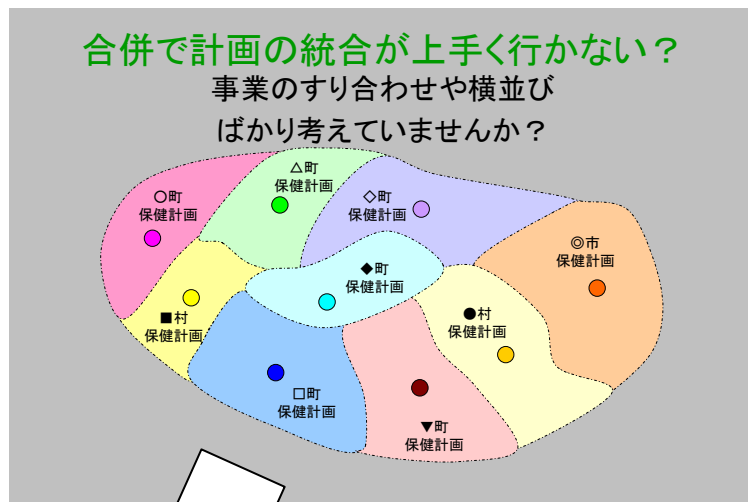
合併で計画の統合が上手く行かない？
事業のすり合わせや横並び
ばかり考えていませんか？

△町
保健計画

○町
保健計画

◇町
保健計画

◎市
保健計画

◆町
保健計画

■村
保健計画

●村
保健計画

□町
保健計画

▼町
保健計画